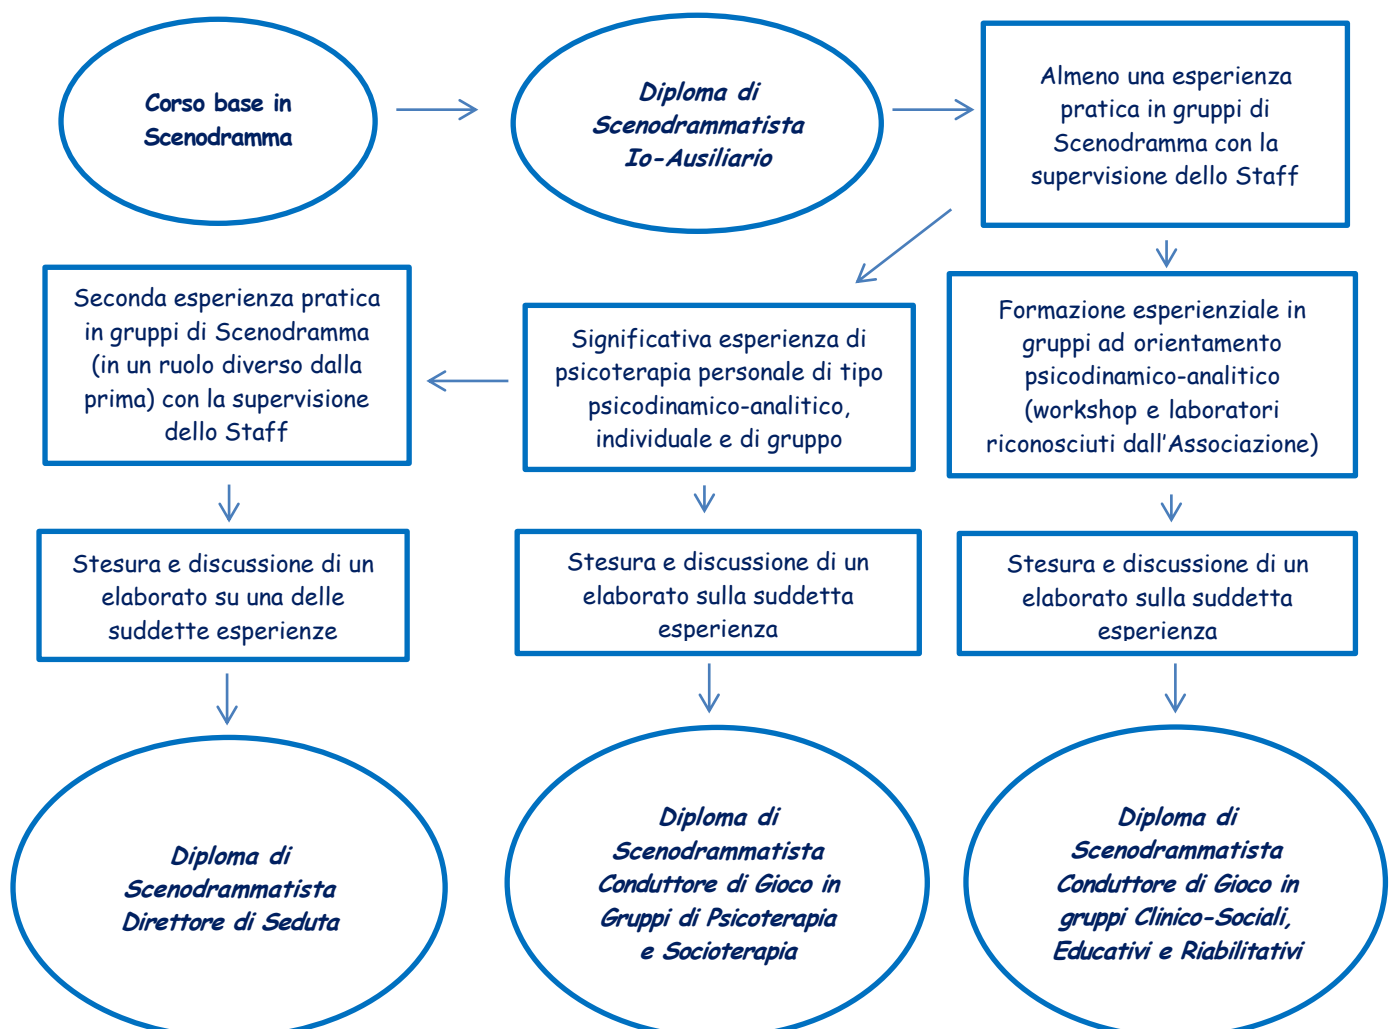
Corso base in Scenodramma

Diploma di Scenodrammatista Io-Ausiliario

Almeno una esperienza pratica in gruppi di Scenodramma con la supervisione dello Staff

Seconda esperienza pratica in gruppi di Scenodramma (in un ruolo diverso dalla prima) con la supervisione dello Staff

Significativa esperienza di psicoterapia personale di tipo psicodinamico-analitico, individuale e di gruppo

Formazione esperienziale in gruppi ad orientamento psicodinamico-analitico (workshop e laboratori riconosciuti dall'Associazione)

Stesura e discussione di un elaborato su una delle suddette esperienze

Stesura e discussione di un elaborato sulla suddetta esperienza

Stesura e discussione di un elaborato sulla suddetta esperienza

Diploma di Scenodrammatista Direttore di Seduta

Diploma di Scenodrammatista Conduttore di Gioco in Gruppi di Psicoterapia e Socioterapia

Diploma di Scenodrammatista Conduttore di Gioco in gruppi Clinico-Sociali, Educativi e Riabilitativi